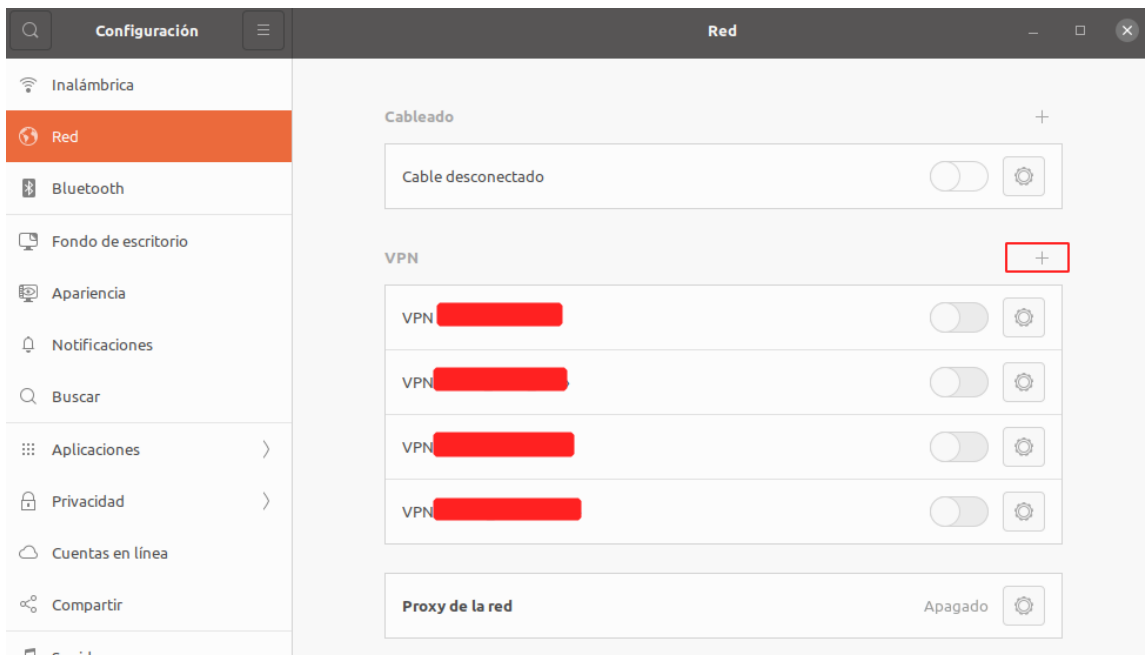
Configuración

Red

Inalámbrica

Red

Bluetooth

Fondo de escritorio

Apariencia

Notificaciones

Buscar

Aplicaciones

Privacidad

Cuentas en línea

Compartir

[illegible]

Cableado

+

Cable desconectado

VPN

+

VPN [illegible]

VPN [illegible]

VPN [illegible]

VPN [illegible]

Proxy de la red

Apagado